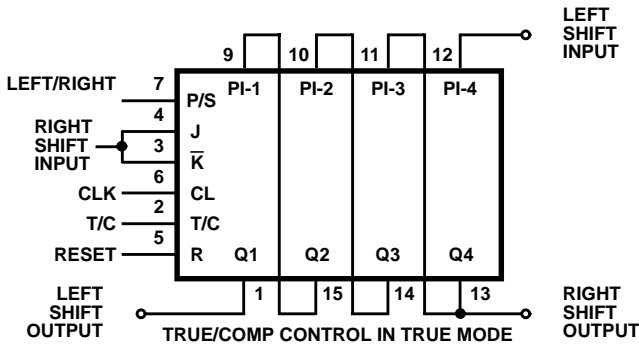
LEFT SHIFT INPUT

9 10 11 12

PI-1 PI-2 PI-3 PI-4

LEFT/RIGHT 7 P/S

RIGHT SHIFT INPUT 4 J 3 $\overline{K}$

CLK 6 CL

T/C 2 T/C

RESET 5 R

Q1 Q2 Q3 Q4

LEFT SHIFT OUTPUT

1 15 14 13

RIGHT SHIFT OUTPUT

TRUE/COMP CONTROL IN TRUE MODE